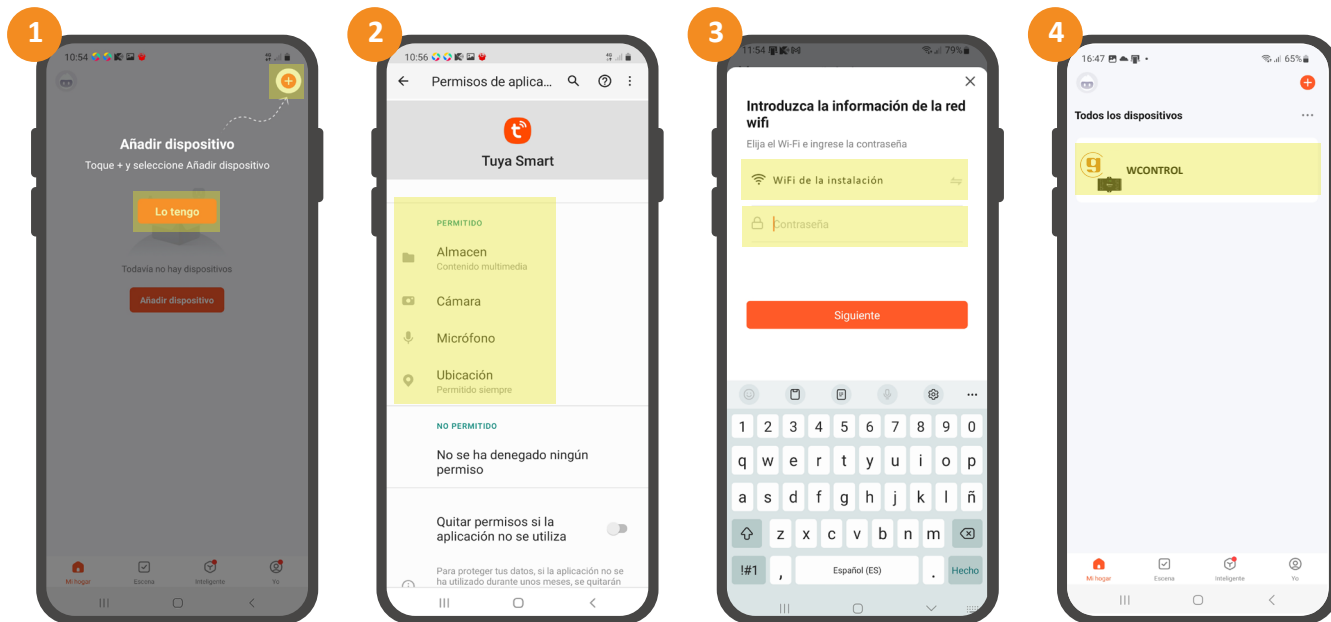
1

10:54

Añadir dispositivo

Toque + y seleccione Añadir dispositivo

Lo tengo

Todavía no hay dispositivos

Añadir dispositivo

Mi hogar Escena Inteligente Yo

2

10:56

Permisos de aplica...

Tuya Smart

PERMITIDO

Almacen
Contenido multimedia

Cámara

Micrófono

Ubicación
Permitido siempre

NO PERMITIDO

No se ha denegado ningún permiso

Quitar permisos si la aplicación no se utiliza

Para proteger tus datos, si la aplicación no se ha utilizado durante unos meses, se quitarán

3

11:54 79%

Introduzca la información de la red wifi

Elija el Wi-Fi e ingrese la contraseña

WiFi de la instalación

Contraseña

Siguiente

1 2 3 4 5 6 7 8 9 0
q w e r t y u i o p
a s d f g h j k l ñ
z x c v b n m
!#1 , Español (ES) . Hecho

4

16:47 65%

Todos los dispositivos

WCONTROL

Mi hogar Escena Inteligente Yo